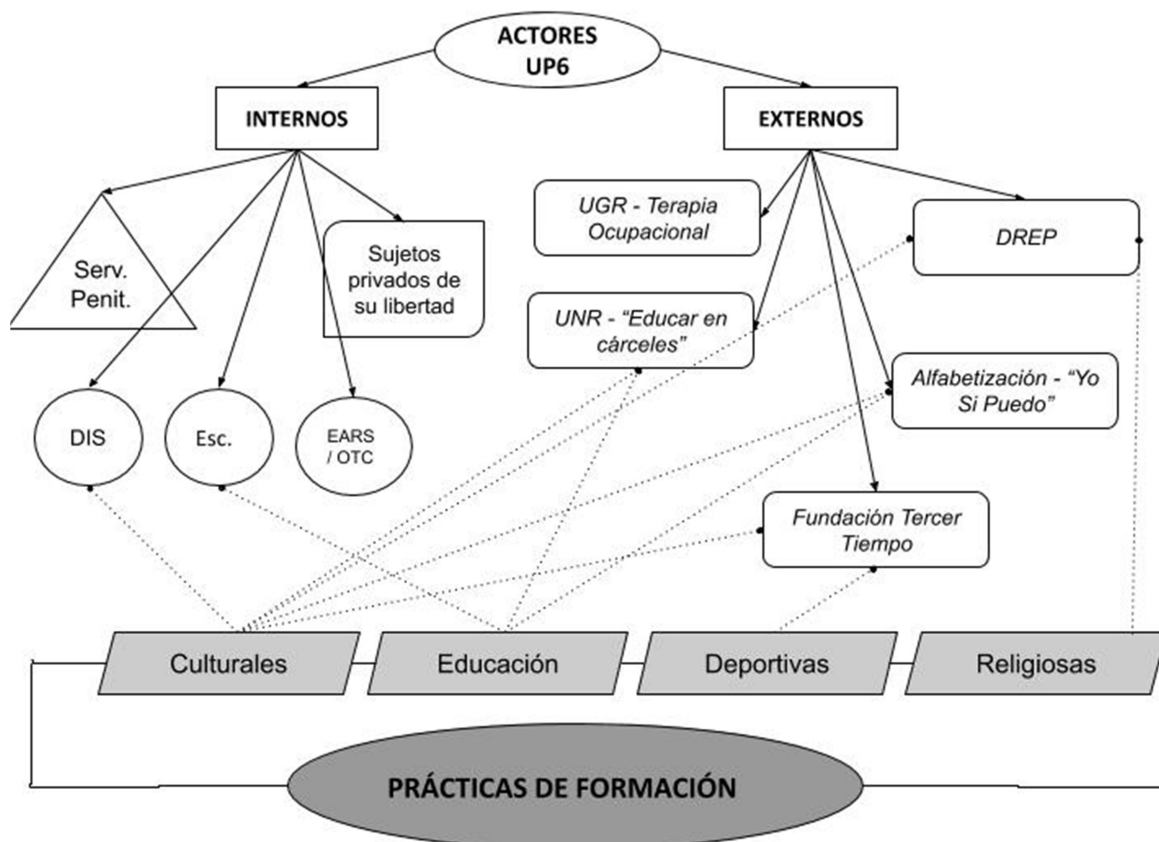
ACTORES UP6

INTERNOS

EXTERNOS

Serv. Penit.

Sujetos privados de su libertad

UGR - Terapia Ocupacional

DREP

UNR - "Educar en cárceles"

Alfabetización - "Yo Si Puedo"

DIS

Esc.

EARS / OTC

Fundación Tercer Tiempo

Culturales

Educación

Deportivas

Religiosas

PRÁCTICAS DE FORMACIÓN